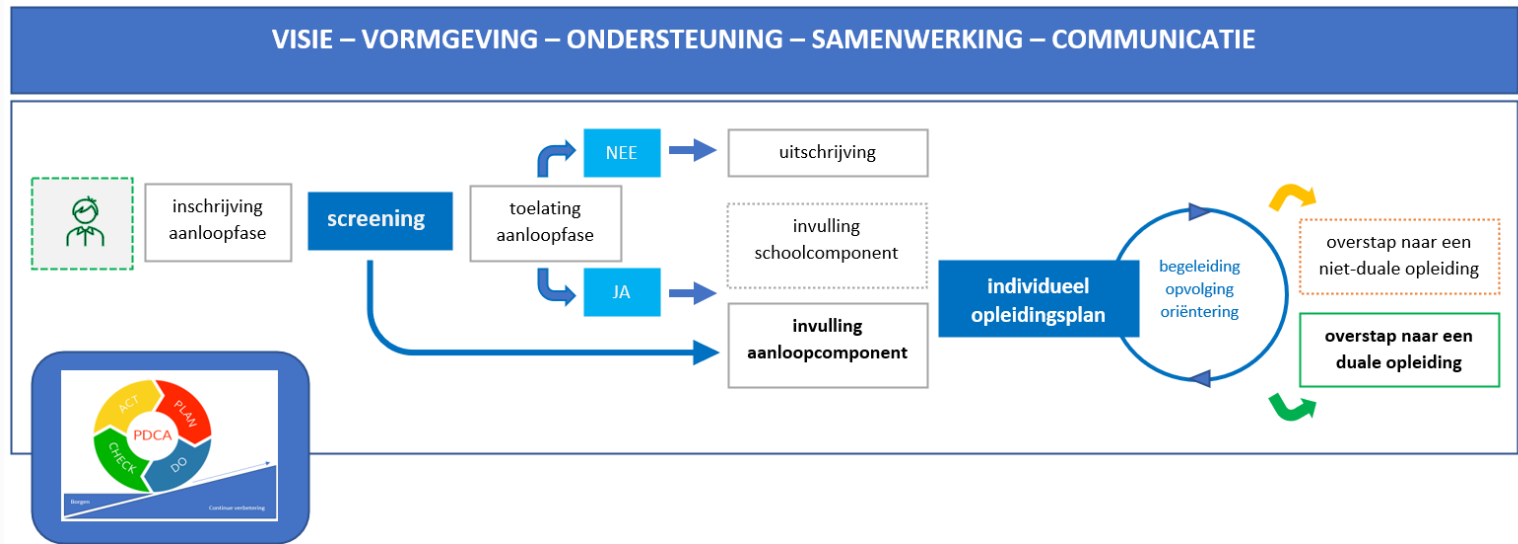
VISIE – VORMGEVING – ONDERSTEUNING – SAMENWERKING – COMMUNICATIE

inschrijving aanloopfase

screening

toelating aanloopfase

NEE

uitschrijving

JA

invulling schoolcomponent

invulling aanloopcomponent

individueel opleidingsplan

begeleiding opvolging oriëntering

overstap naar een niet-duale opleiding

overstap naar een duale opleiding

ACT
PLAN
PDCA
CHECK
DO

Borgen
Continue verbetering